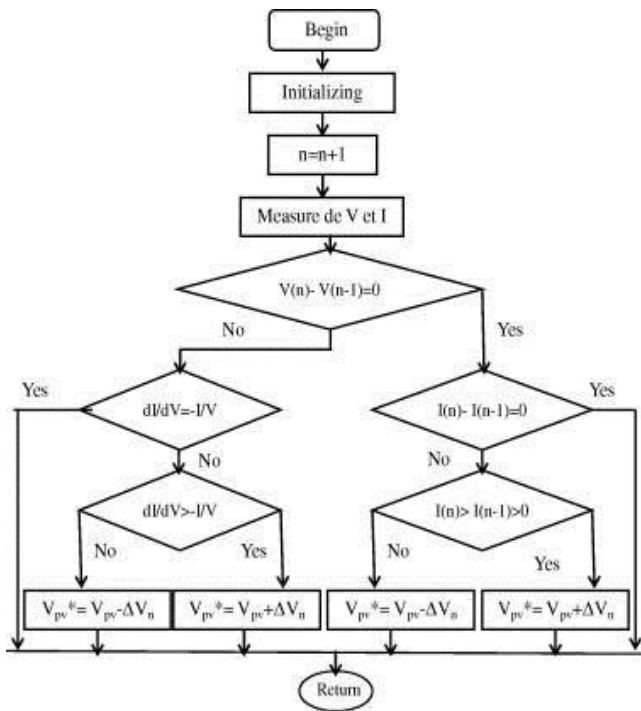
Begin

Initializing

n=n+1

Measure de V et I

V(n)- V(n-1)=0

No

Yes

Yes

dI/dV=-I/V

No

dI/dV>-I/V

No

Yes

I(n)- I(n-1)=0

Yes

No

I(n)> I(n-1)>0

No

Yes

$V_{pv}$*= $V_{pv}$-$\Delta V_n$

$V_{pv}$*= $V_{pv}$+$\Delta V_n$

$V_{pv}$*= $V_{pv}$-$\Delta V_n$

$V_{pv}$*= $V_{pv}$+$\Delta V_n$

Return